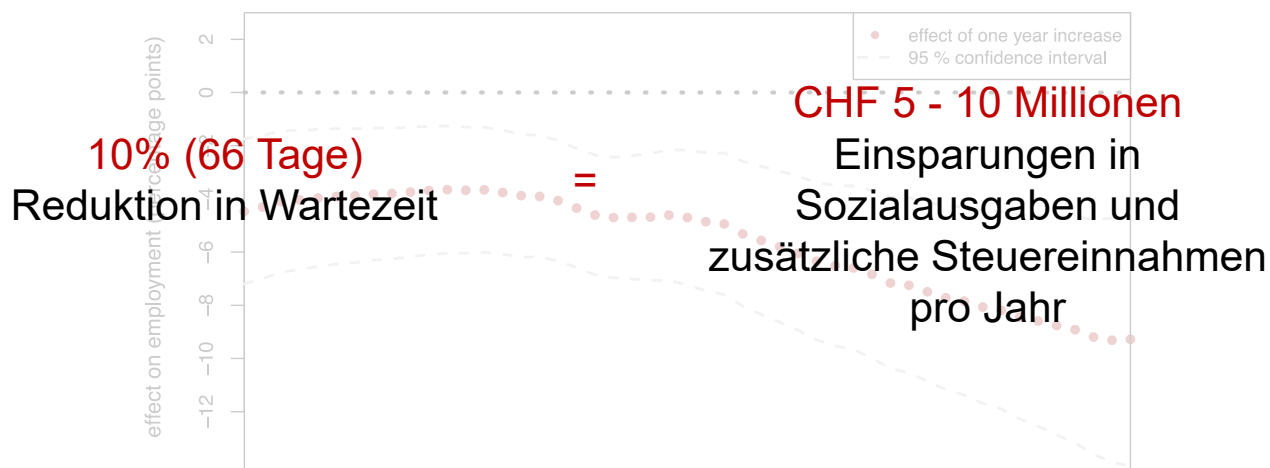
effect on employment (percentage points)

2
0
−2
−4
−6
−8
−10
−12

effect of one year increase
95 % confidence interval

10% (66 Tage)
Reduktion in Wartezeit

=

CHF 5 - 10 Millionen
Einsparungen in Sozialausgaben und zusätzliche Steuereinnahmen pro Jahr